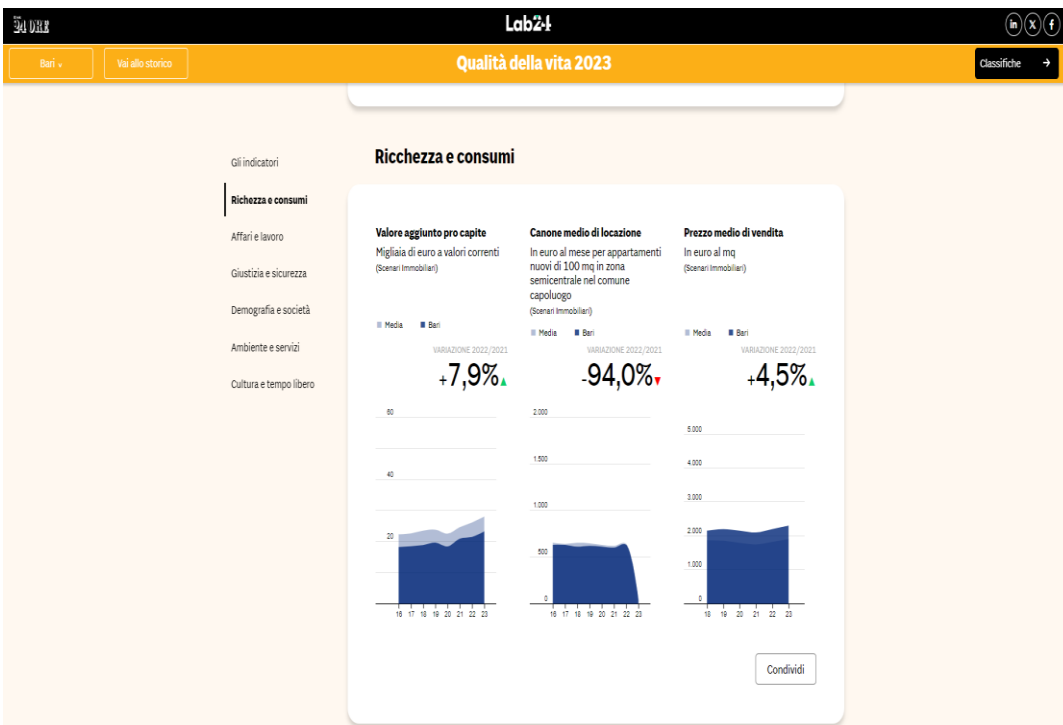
24 ORE

Lab24

in X f

Bari

Vai allo storico

Qualità della vita 2023

Classifiche →

Gli indicatori

Richezza e consumi

Affari e lavoro

Giustizia e sicurezza

Demografia e società

Ambiente e servizi

Cultura e tempo libero

Ricchezza e consumi

Valore aggiunto pro capite
Migliaia di euro a valori correnti
(Scenari Immobiliari)

Media Bari

VARIAZIONE 2022/2021

+7,9%

60
40
20

16 17 18 19 20 21 22 23

Canone medio di locazione
In euro al mese per appartamenti nuovi di 100 mq in zona semicentrale nel comune capoluogo
(Scenari Immobiliari)

Media Bari

VARIAZIONE 2022/2021

-94,0%

2.000
1.500
1.000
500
0

16 17 18 19 20 21 22 23

Prezzo medio di vendita
In euro al mq
(Scenari Immobiliari)

Media Bari

VARIAZIONE 2022/2021

+4,5%

5.000
4.000
3.000
2.000
1.000
0

18 19 20 21 22 23

Condividi